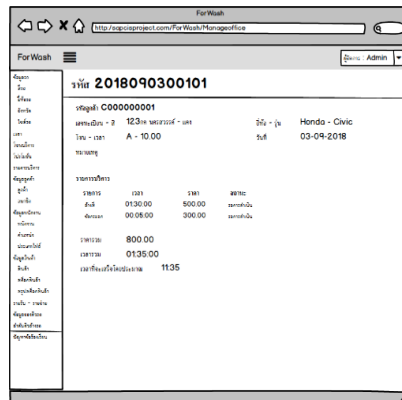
ForWash

http://sapciaproject.com/ForWash/Manageoffice

ForWash

ผู้ใช้งาน : Admin

ข้อมูลรถ
ยี่ห้อ
รุ่นรถ
ชื่อรถ
ไซต์รถ
เวลา
โซนบริการ
ไม่ว่างใช้
รายการบริการ
ข้อมูลลูกค้า
ลูกค้า
เขตพื้นที่
ข้อมูลพนักงาน
พนักงาน
ตำแหน่ง
ประเภทบริการ
ข้อมูลสินค้า
สินค้า
หมวดหมู่สินค้า
หน่วยนับสินค้า
รายรับ - รายจ่าย
ข้อมูลออฟฟิศ
ตั้งค่าบริการ
ปัญหาหรือข้อเสนอ

รหัส 2018090300101

รหัสลูกค้า C000000001
เลขทะเบียน - จ 123กข นครสวรรค์ - ดด
ยี่ห้อ - รุ่น Honda - Civic
โซน - เวลา A - 10.00
วันที่ 03-09-2018
หมายเหตุ

รายการบริการ

| รายการ | เวลา | ราคา | สถานะ |
|---|---|---|---|
| ล้างสี | 01:30:00 | 500.00 | รอการดำเนิน |
| ขัดกระจก | 00:05:00 | 300.00 | รอการดำเนิน |

ราคารวม 800.00
เวลารวม 01:35:00
เวลาที่จะเสร็จโดยประมาณ 11:35